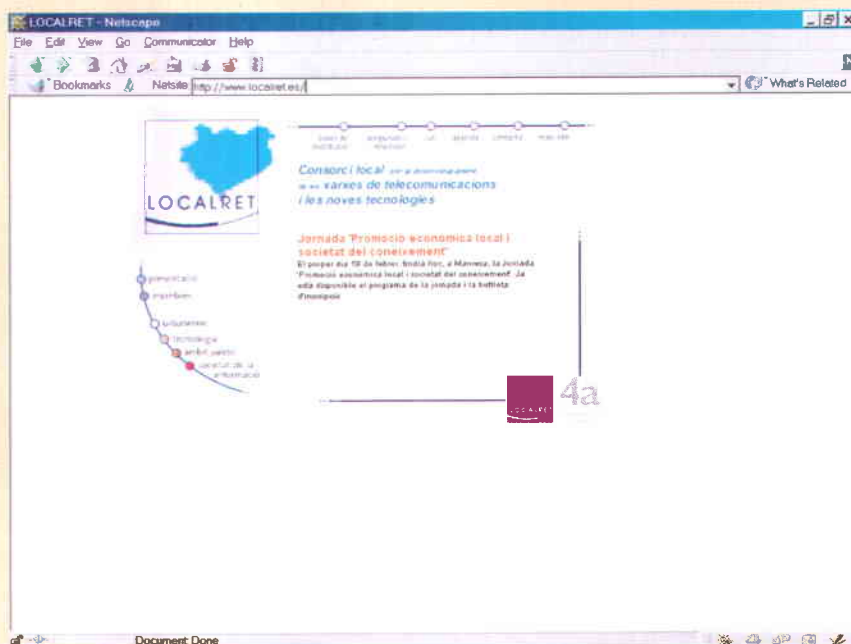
LOCALRET - Netscape

File Edit View Go Communicator Help

Bookmarks Netsite http://www.localret.es/ What's Related

LOCALRET

Consorci local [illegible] xarxes de telecomunicacions i les noves tecnologies

Jornada "Promoció econòmica local i societat del coneixement"

El proper dia 19 de febrer, tindrà lloc, a Manresa, la Jornada "Promoció econòmica local i societat del coneixement". Ja està disponible el programa de la jornada i la butlleta d'inscripció

presentació
membres
infraestructures
tecnologia
àmbit jurídic
societat de la informació

4a

LOCALRET

Document: Done